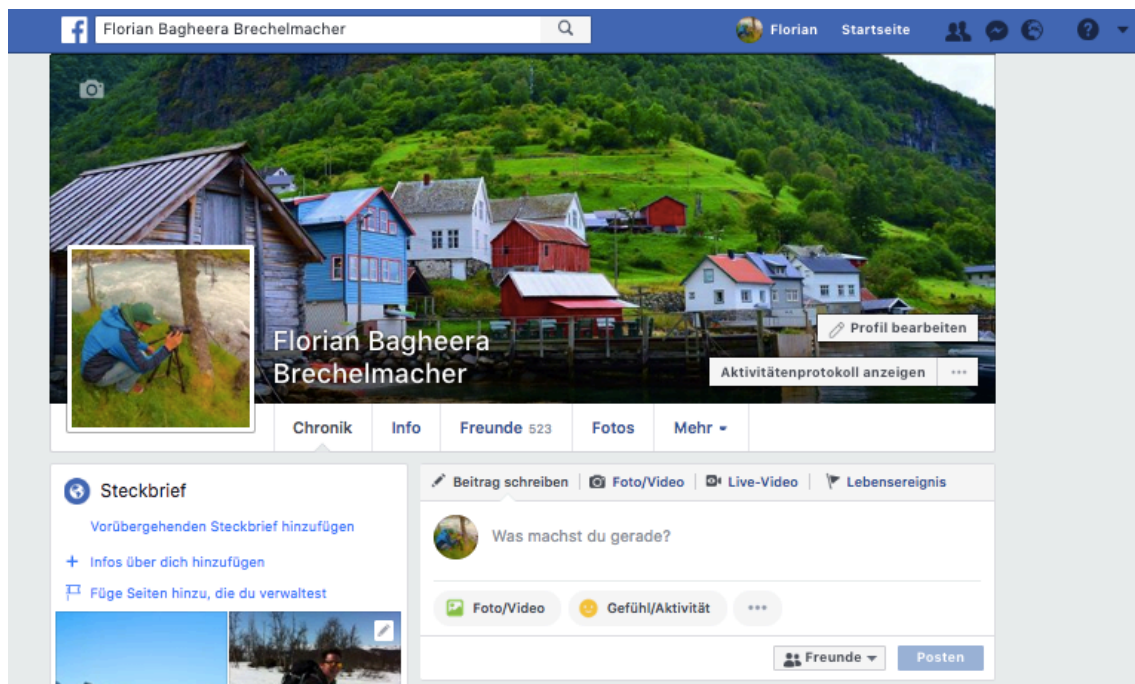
Florian Bagheera Brechelmacher

Florian Startseite

Profil bearbeiten

Florian Bagheera Brechelmacher

Aktivitätenprotokoll anzeigen ...

Chronik Info Freunde 523 Fotos Mehr

Steckbrief

Vorübergehenden Steckbrief hinzufügen

+ Infos über dich hinzufügen

Füge Seiten hinzu, die du verwaltest

Beitrag schreiben Foto/Video Live-Video Lebensereignis

Was machst du gerade?

Foto/Video Gefühl/Aktivität ...

Freunde Posten